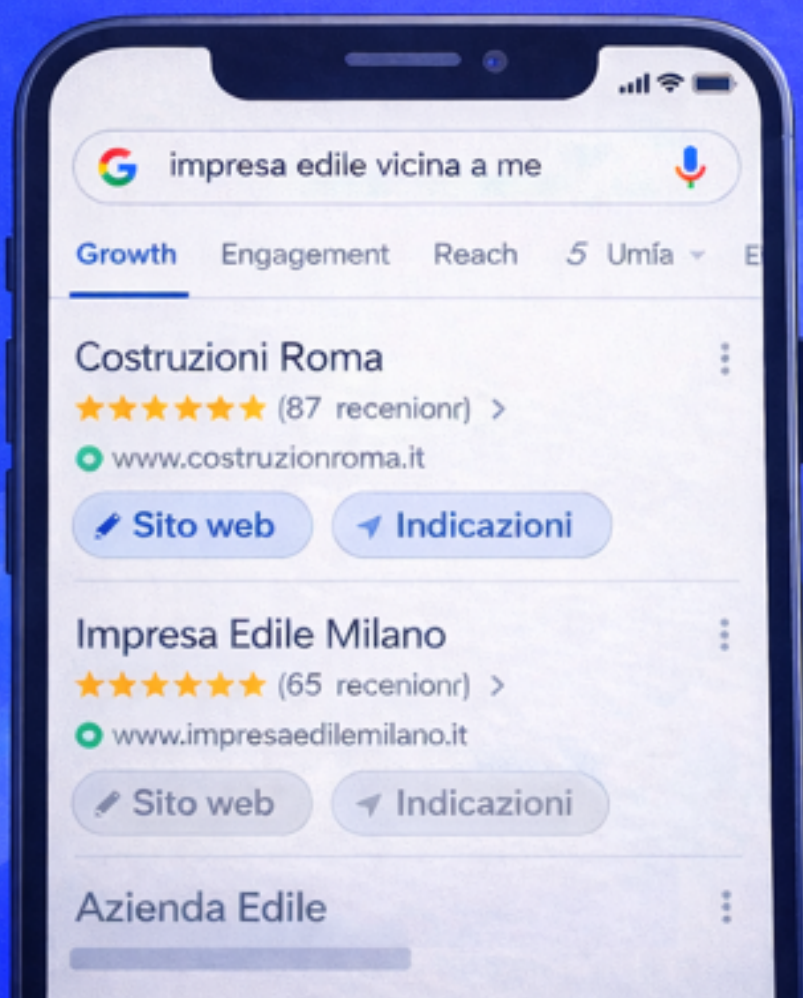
impresa edile vicina a me

Growth Engagement Reach 5 Umía E

Costruzioni Roma
★★★★★ (87 recenionr) >
www.costruzionroma.it
Sito web Indicazioni

Impresa Edile Milano
★★★★★ (65 recenionr) >
www.impresaedilemilano.it
Sito web Indicazioni

Azienda Edile